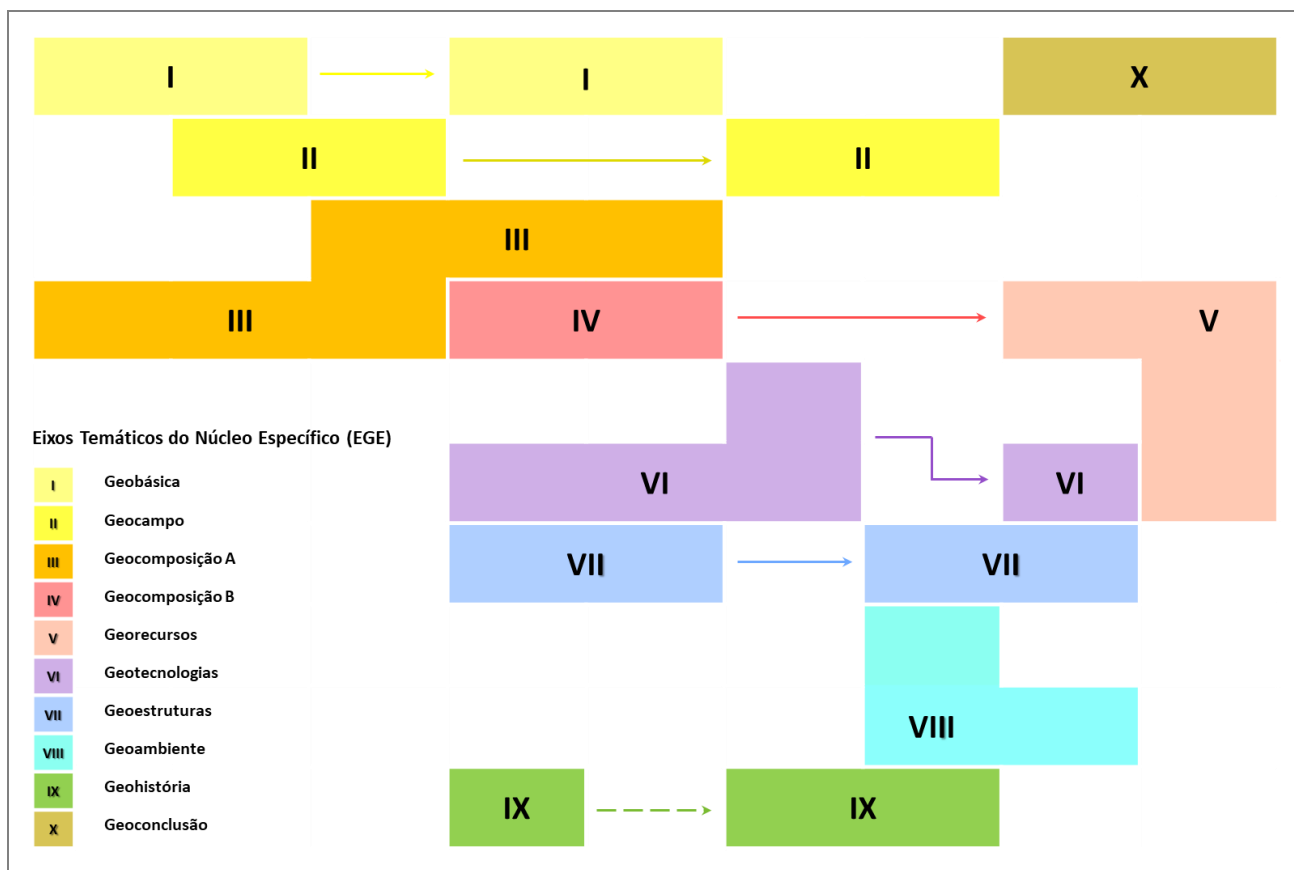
I

I

X

II

II

III

III

IV

V

VI

VI

VII

VII

VIII

IX

IX

Eixos Temáticos do Núcleo Específico (EGE)

I Geobásica

II Geocampo

III Geocomposição A

IV Geocomposição B

V Georecursos

VI Geotecnologias

VII Geoestruturas

VIII Geoambiente

IX Geohistória

X Geoconclusão